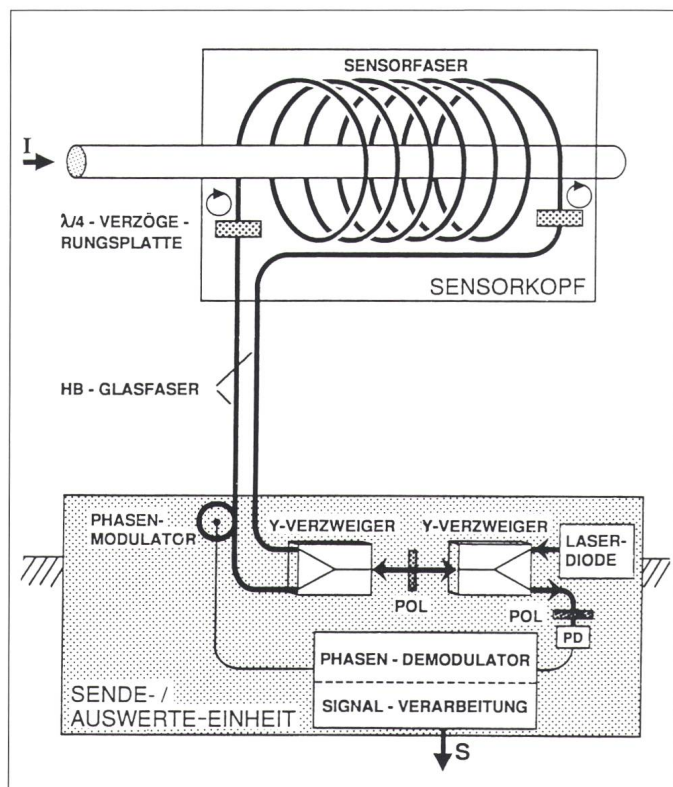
SENSORFASER

I

λ/4 - VERZÖGE - RUNGSPLATTE

SENSORKOPF

HB - GLASFASER

PHASEN-MODULATOR

Y-VERZWEIGER

Y-VERZWEIGER

LASER-DIODE

POL

POL

PD

PHASEN - DEMODULATOR

SIGNAL - VERARBEITUNG

SENDE- / AUSWERTE-EINHEIT

S